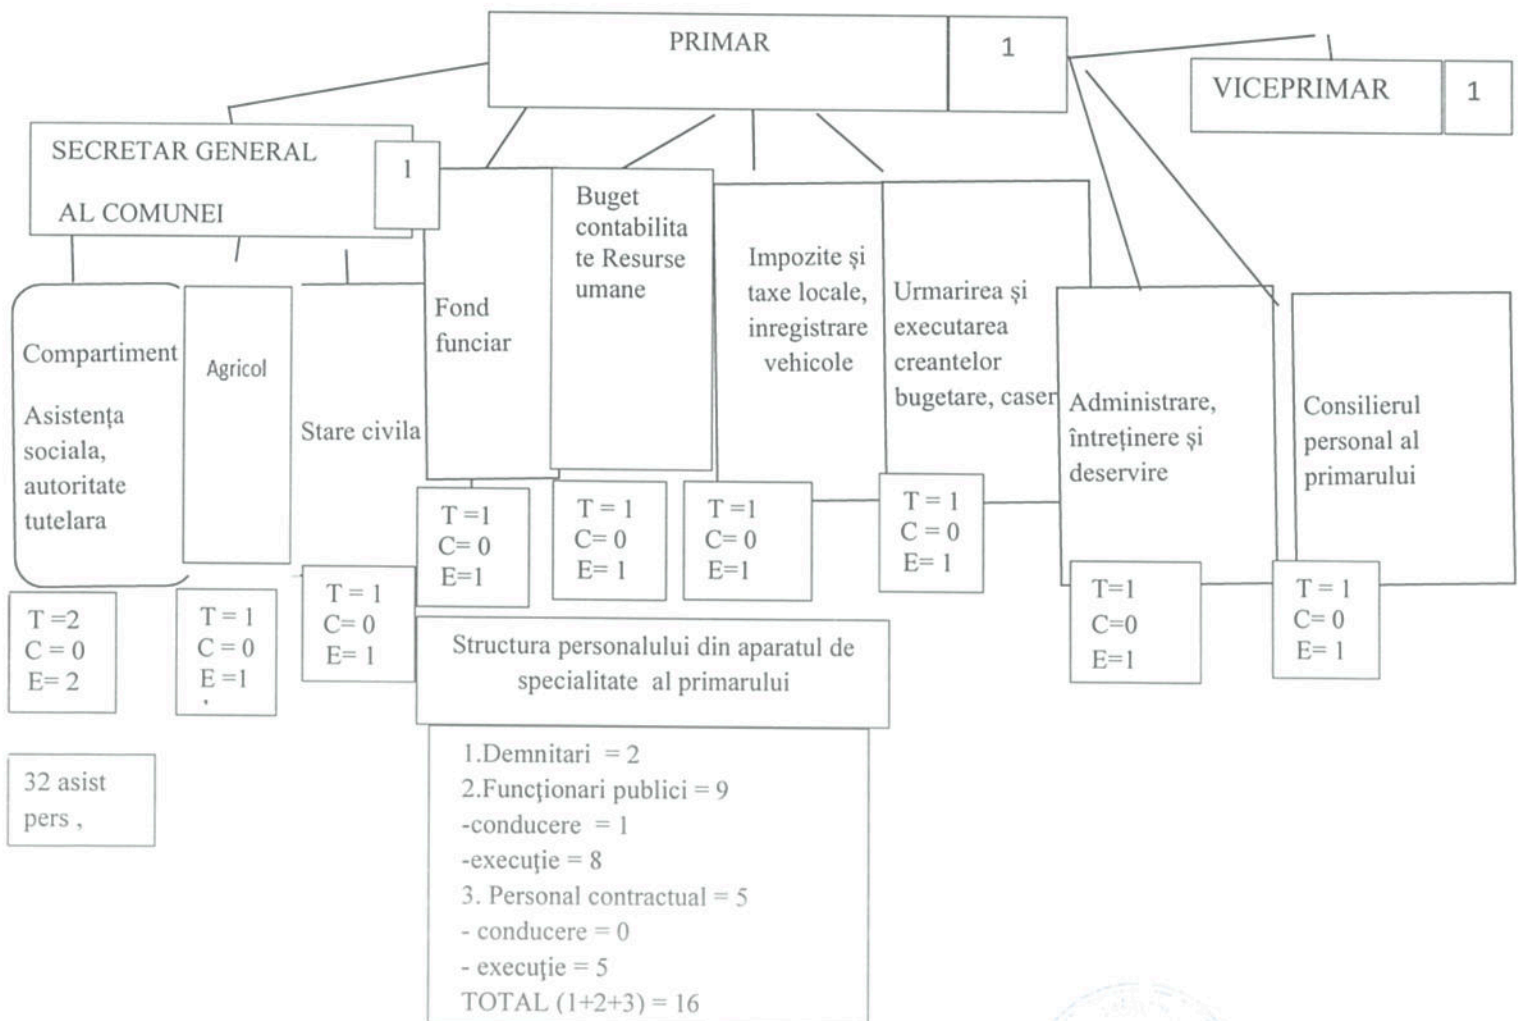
PRIMAR 1

VICEPRIMAR 1

SECRETAR GENERAL AL COMUNEI 1

Compartiment Asistența sociala, autoritate tutelara

T =2
C = 0
E= 2

Agricol

T = 1
C = 0
E =1

Stare civila

T = 1
C= 0
E= 1

Fond funciar

T =1
C= 0
E=1

Buget contabilitate Resurse umane

T = 1
C= 0
E= 1

Impozite și taxe locale, inregistrare vehicole

T =1
C = 0
E=1

Urmarirea și executarea creantelor bugetare, caser

T = 1
C = 0
E= 1

Administrare, întreținere și deservire

T=1
C=0
E=1

Consilierul personal al primarului

T = 1
C= 0
E= 1

32 asist pers ,

Structura personalului din aparatul de specialitate al primarului

1.Demnitari = 2
2.Funcționari publici = 9
-conducere = 1
-execuție = 8
3. Personal contractual = 5
- conducere = 0
- execuție = 5
TOTAL (1+2+3) = 16